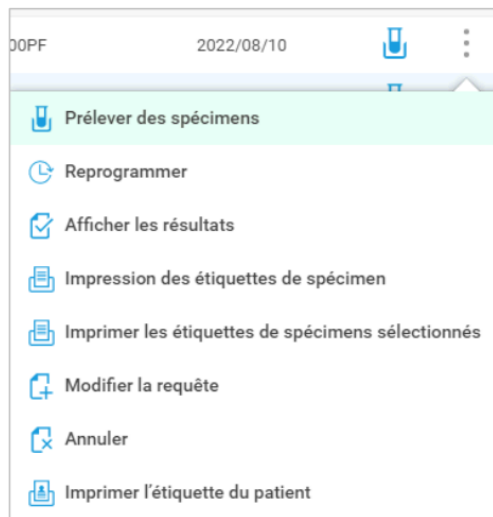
00PF 2022/08/10

Prélever des spécimens

Reprogrammer

Afficher les résultats

Impression des étiquettes de spécimen

Imprimer les étiquettes de spécimens sélectionnés

Modifier la requête

Annuler

Imprimer l'étiquette du patient